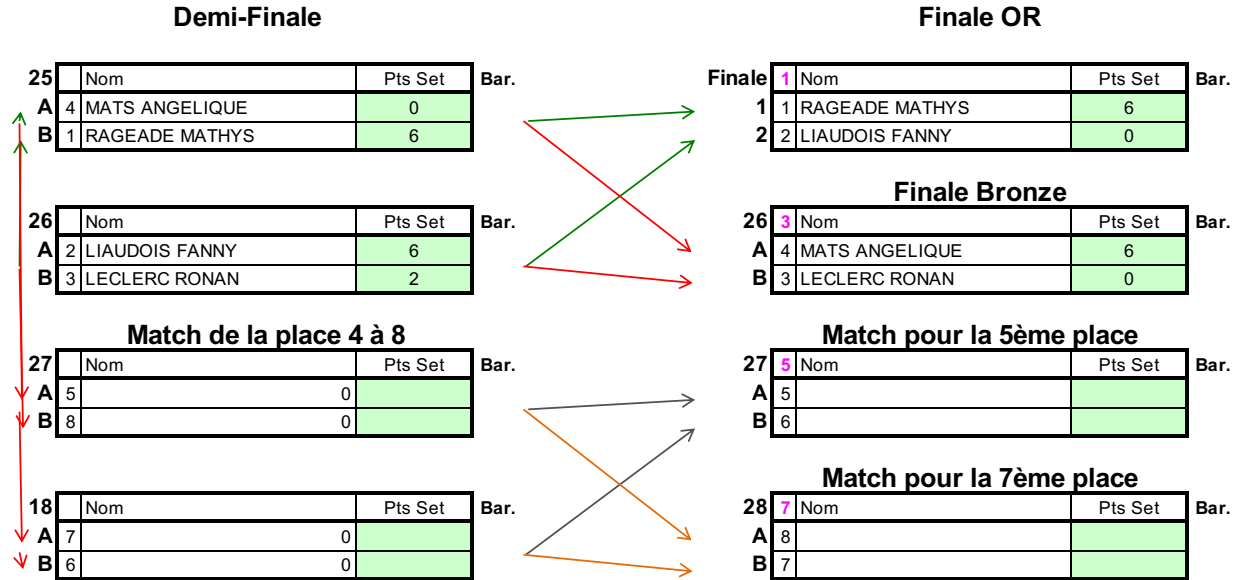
Demi-Finale

| 25 | | Nom | Pts Set | Bar. |
|---|---|---|---|---|
| A | 4 | MATS ANGELIQUE | 0 | |
| B | 1 | RAGEADE MATHYS | 6 | |

| 26 | | Nom | Pts Set | Bar. |
|---|---|---|---|---|
| A | 2 | LIAUDOIS FANNY | 6 | |
| B | 3 | LECLERC RONAN | 2 | |

Match de la place 4 à 8

| 27 | | Nom | Pts Set | Bar. |
|---|---|---|---|---|
| A | 5 | 0 | | |
| B | 8 | 0 | | |

| 18 | | Nom | Pts Set | Bar. |
|---|---|---|---|---|
| A | 7 | 0 | | |
| B | 6 | 0 | | |

Finale OR

| Finale | 1 | Nom | Pts Set | Bar. |
|---|---|---|---|---|
| 1 | 1 | RAGEADE MATHYS | 6 | |
| 2 | 2 | LIAUDOIS FANNY | 0 | |

Finale Bronze

| 26 | 3 | Nom | Pts Set | Bar. |
|---|---|---|---|---|
| A | 4 | MATS ANGELIQUE | 6 | |
| B | 3 | LECLERC RONAN | 0 | |

Match pour la 5ème place

| 27 | 5 | Nom | Pts Set | Bar. |
|---|---|---|---|---|
| A | 5 | | | |
| B | 6 | | | |

Match pour la 7ème place

| 28 | 7 | Nom | Pts Set | Bar. |
|---|---|---|---|---|
| A | 8 | | | |
| B | 7 | | | |